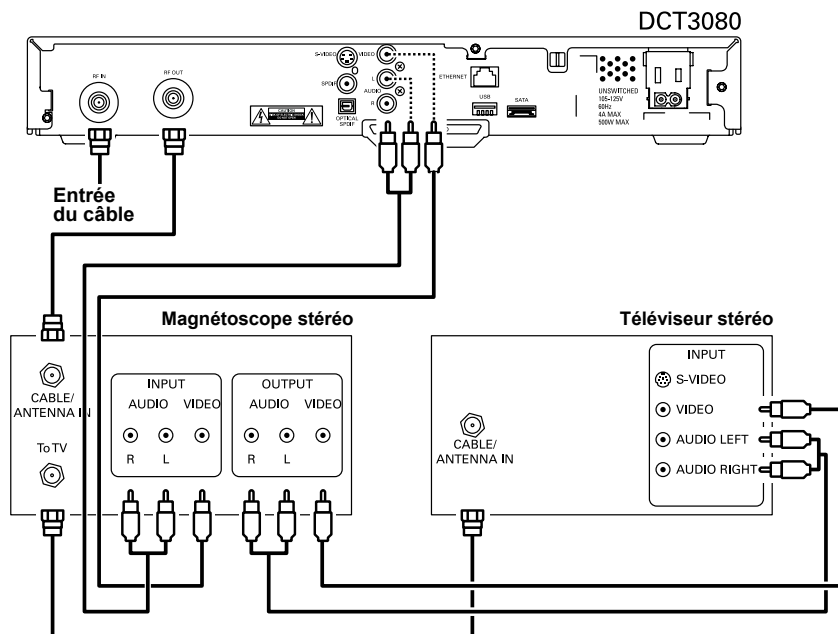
DCT3080

RF IN RF OUT

S-VIDEO VIDEO

SPDIF L

AUDIO

R

OPTICAL SPDIF

ETHERNET

USB SATA

UNSWITCHED 105-125V 60Hz 4A MAX 500W MAX

Entrée du câble

Magnétoscope stéréo

CABLE/ ANTENNA IN

To TV

INPUT
AUDIO VIDEO
R L

OUTPUT
AUDIO VIDEO
R L

Téléviseur stéréo

CABLE/ ANTENNA IN

INPUT
S-VIDEO
VIDEO
AUDIO LEFT
AUDIO RIGHT